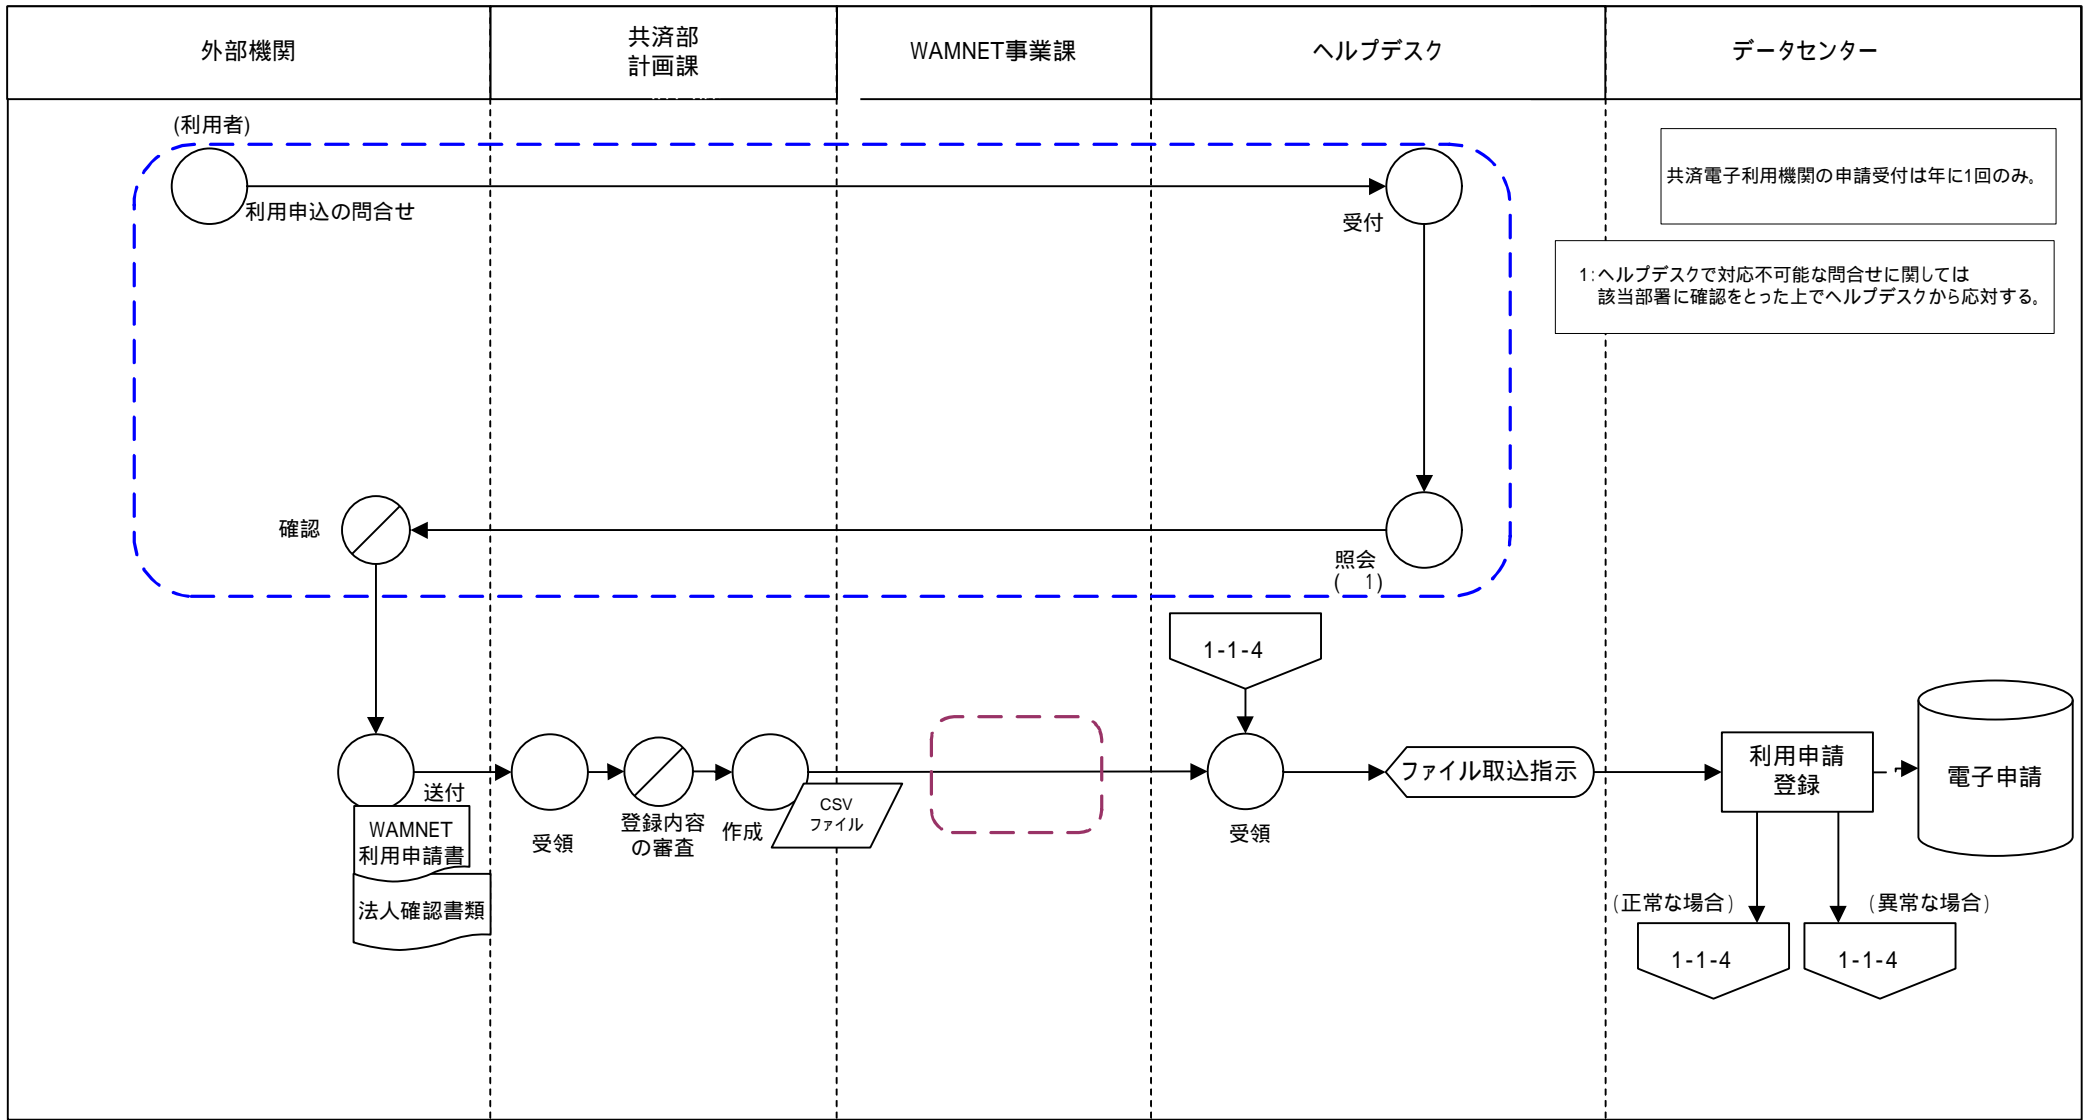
外部機関

共済部
計画課

WAMNET事業課

ヘルプデスク

データセンター

(利用者)

利用申込の問合せ

受付

共済電子利用機関の申請受付は年に1回のみ。

1:ヘルプデスクで対応不可能な問合せに関しては
該当部署に確認をとった上でヘルプデスクから応対する。

確認

照会
(　1)

1-1-4

送付

WAMNET
利用申請書

法人確認書類

受領

登録内容
の審査

作成

CSV
ファイル

受領

ファイル取込指示

利用申請
登録

電子申請

(正常な場合)

(異常な場合)

1-1-4

1-1-4